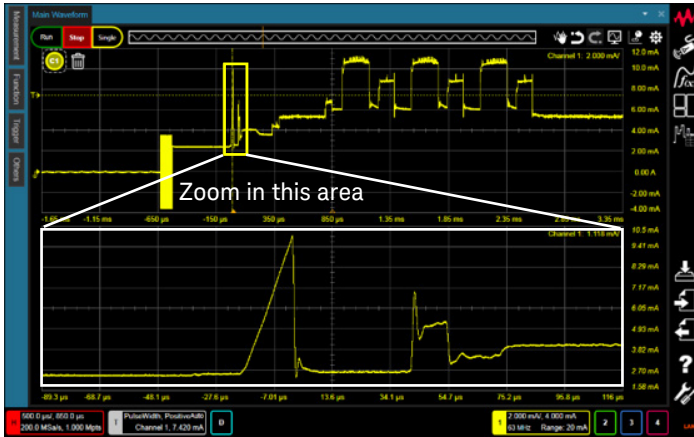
Main Waveform

Measurement
Function
Trigger
Others

Run Stop Single

C1

Channel 1: 2.000 mA/

12.0 mA
10.0 mA
8.00 mA
6.00 mA
4.00 mA
2.00 mA
0.00 A
-2.00 mA
-4.00 mA

-1.65 ms -1.15 ms -650 µs -150 µs 350 µs 850 µs 1.35 ms 1.85 ms 2.35 ms 2.85 ms 3.35 ms

Zoom in this area

Channel 1: 1.118 mA/

10.5 mA
9.41 mA
8.29 mA
7.17 mA
6.05 mA
4.93 mA
3.82 mA
2.70 mA
1.58 mA

-89.3 µs -68.7 µs -48.1 µs -27.6 µs -7.01 µs 13.6 µs 34.1 µs 54.7 µs 75.2 µs 95.8 µs 116 µs

500.0 µs/, 850.0 µs
200.0 MSa/s, 1.000 Mpts

T PulseWidth, PositiveAuto
Channel 1, 7.420 mA

D

1 2.000 mA/, 4.000 mA
63 MHz Range: 20 mA

2 3 4